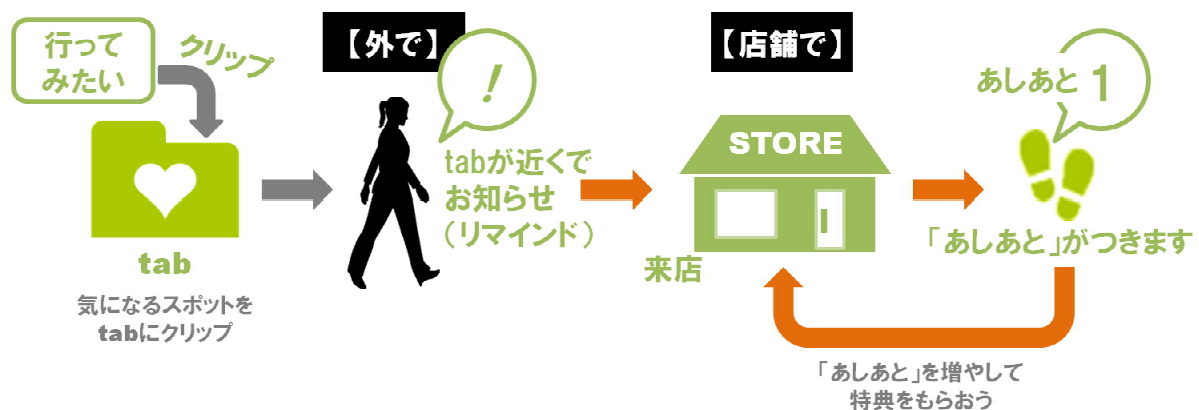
行って
みたい

クリップ

tab

気になるスポットを
tabにクリップ

【外で】

!

tabが近くで
お知らせ
（リマインド）

【店舗で】

STORE

来店

あしあと 1

「あしあと」がつきます

「あしあと」を増やして
特典をもらおう